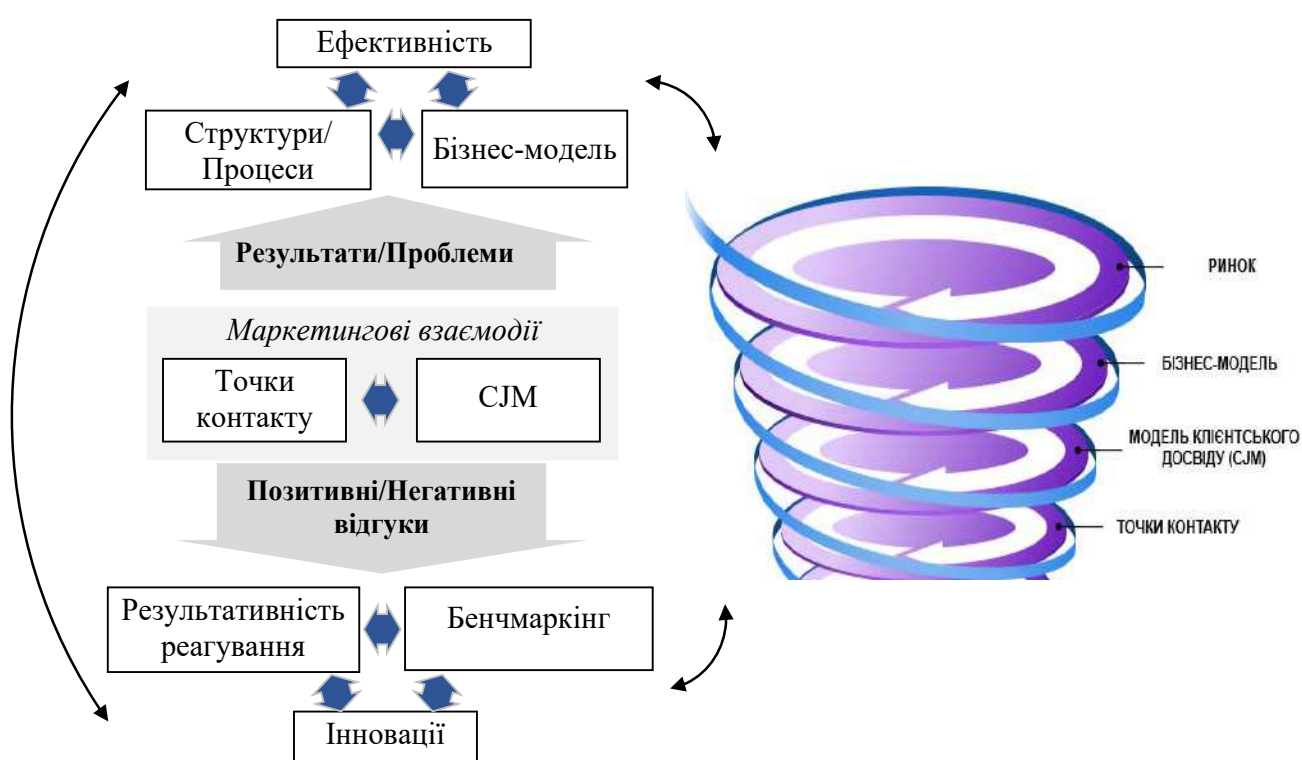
Ефективність

Структури/ Процеси

Бізнес-модель

Результати/Проблеми

Маркетингові взаємодії

Точки контакту

CJM

Позитивні/Негативні відгуки

Результативність реагування

Бенчмаркінг

Інновації

РИНОК

БІЗНЕС-МОДЕЛЬ

МОДЕЛЬ КЛІЄНТСЬКОГО ДОСВІДУ (CJM)

ТОЧКИ КОНТАКТУ